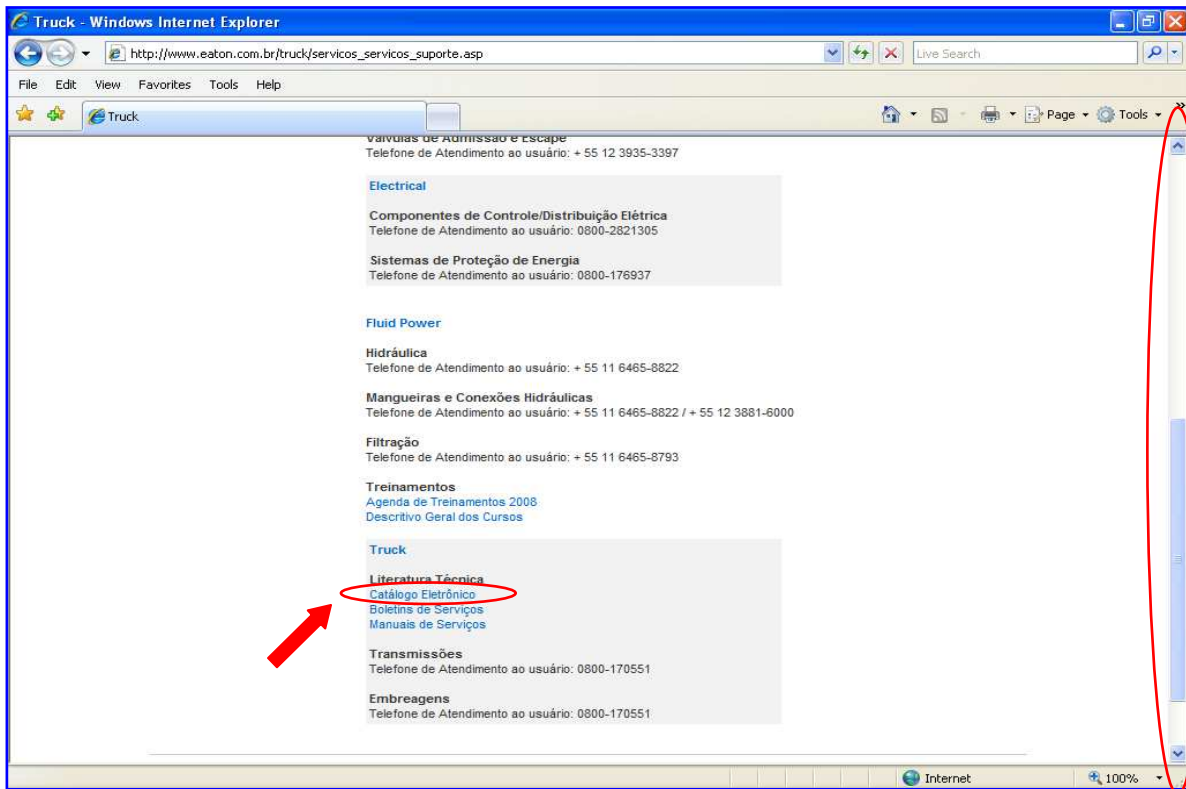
Truck - Windows Internet Explorer

http://www.eaton.com.br/truck/servicos_servicos_suporte.asp

Live Search

File Edit View Favorites Tools Help

Truck

Page Tools

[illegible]

Telefone de Atendimento ao usuário: + 55 12 3935-3397

Electrical

Componentes de Controle/Distribuição Elétrica
Telefone de Atendimento ao usuário: 0800-2821305

Sistemas de Proteção de Energia
Telefone de Atendimento ao usuário: 0800-176937

Fluid Power

Hidráulica
Telefone de Atendimento ao usuário: + 55 11 6465-8822

Mangueiras e Conexões Hidráulicas
Telefone de Atendimento ao usuário: + 55 11 6465-8822 / + 55 12 3881-6000

Filtração
Telefone de Atendimento ao usuário: + 55 11 6465-8793

Treinamentos
Agenda de Treinamentos 2008
Descritivo Geral dos Cursos

Truck

Literatura Técnica
Catálogo Eletrônico
Boletins de Serviços
Manuais de Serviços

Transmissões
Telefone de Atendimento ao usuário: 0800-170551

Embreagens
Telefone de Atendimento ao usuário: 0800-170551

Internet

100%